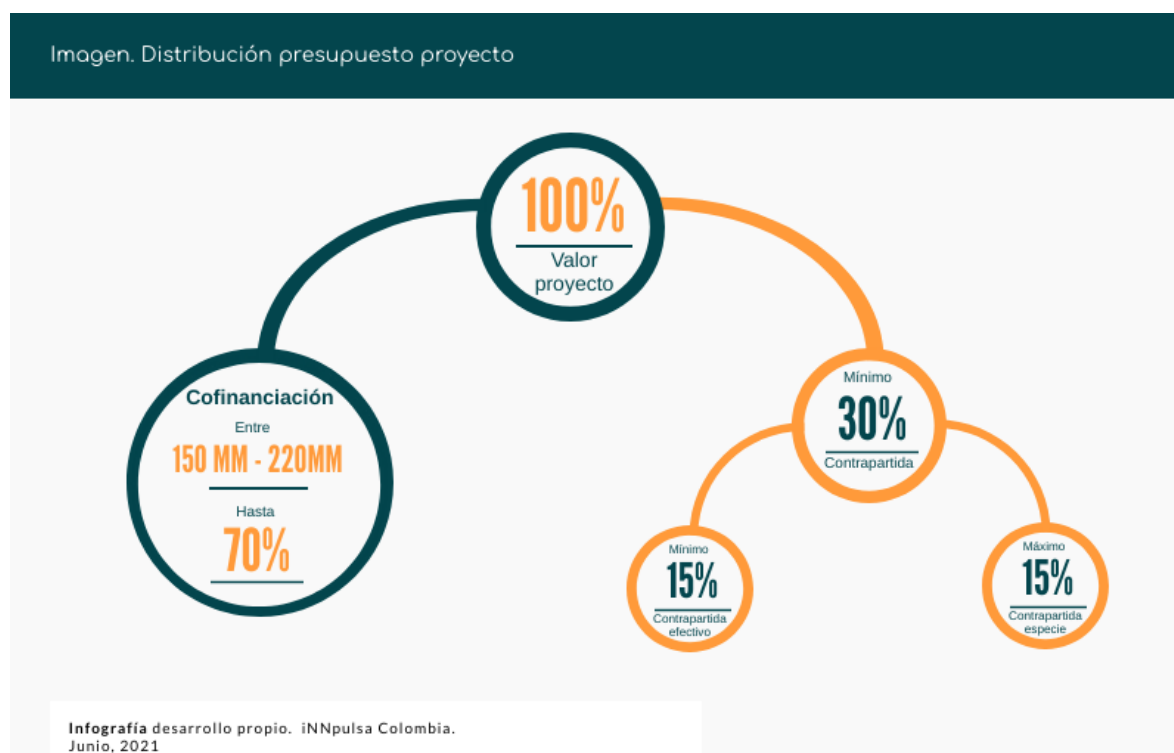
Imagen. Distribución presupuesto proyecto

100%
Valor proyecto

Cofinanciación
Entre
150 MM - 220MM
Hasta
70%

Mínimo
30%
Contrapartida

Mínimo
15%
Contrapartida efectivo

Máximo
15%
Contrapartida especie

**Infografía** desarrollo propio. iNNpulsa Colombia.
Junio, 2021